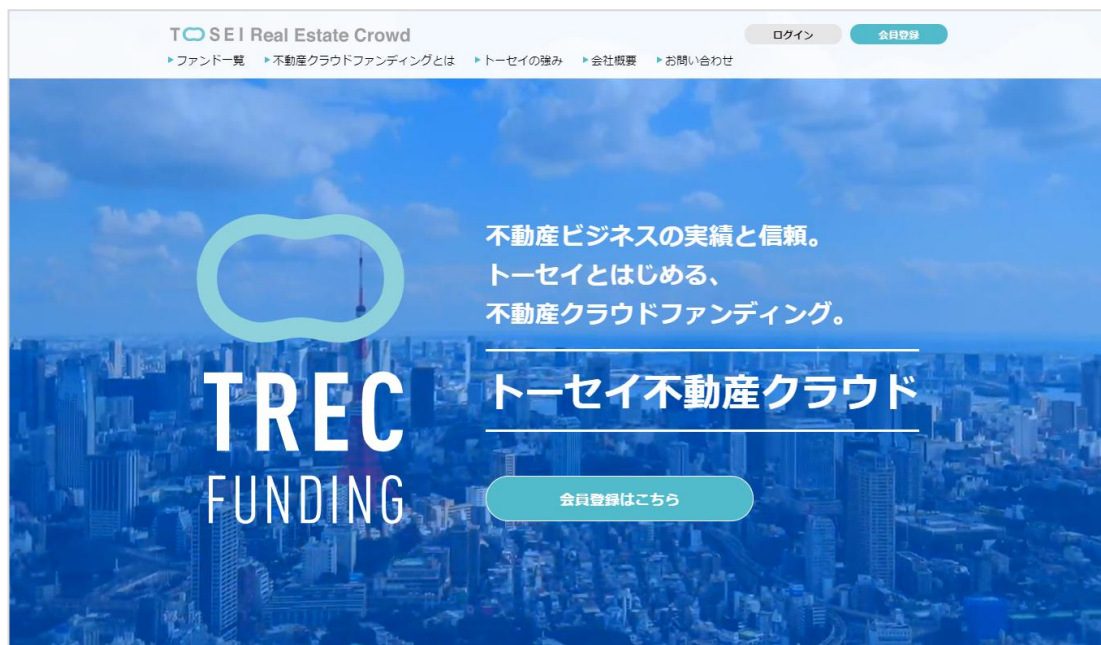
TOSEI Real Estate Crowd

ログイン 会員登録

▸ファンド一覧 ▸不動産クラウドファンディングとは ▸トーセイの強み ▸会社概要 ▸お問い合わせ

TREC FUNDING

不動産ビジネスの実績と信頼。
トーセイとはじめる、
不動産クラウドファンディング。

トーセイ不動産クラウド

会員登録はこちら